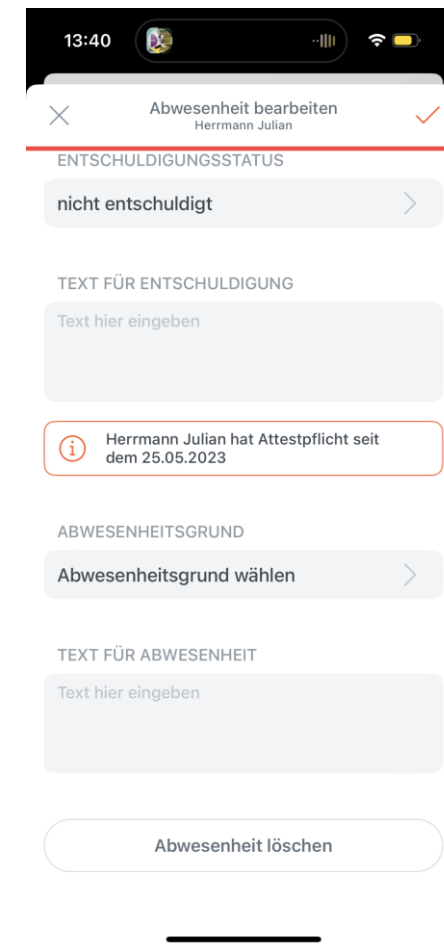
13:40

Abwesenheit bearbeiten
Herrmann Julian

ENTSCHULDIGUNGSSTATUS

nicht entschuldigt

TEXT FÜR ENTSCHULDIGUNG

Text hier eingeben

Herrmann Julian hat Attestpflicht seit dem 25.05.2023

ABWESENHEITSGRUND

Abwesenheitsgrund wählen

TEXT FÜR ABWESENHEIT

Text hier eingeben

Abwesenheit löschen